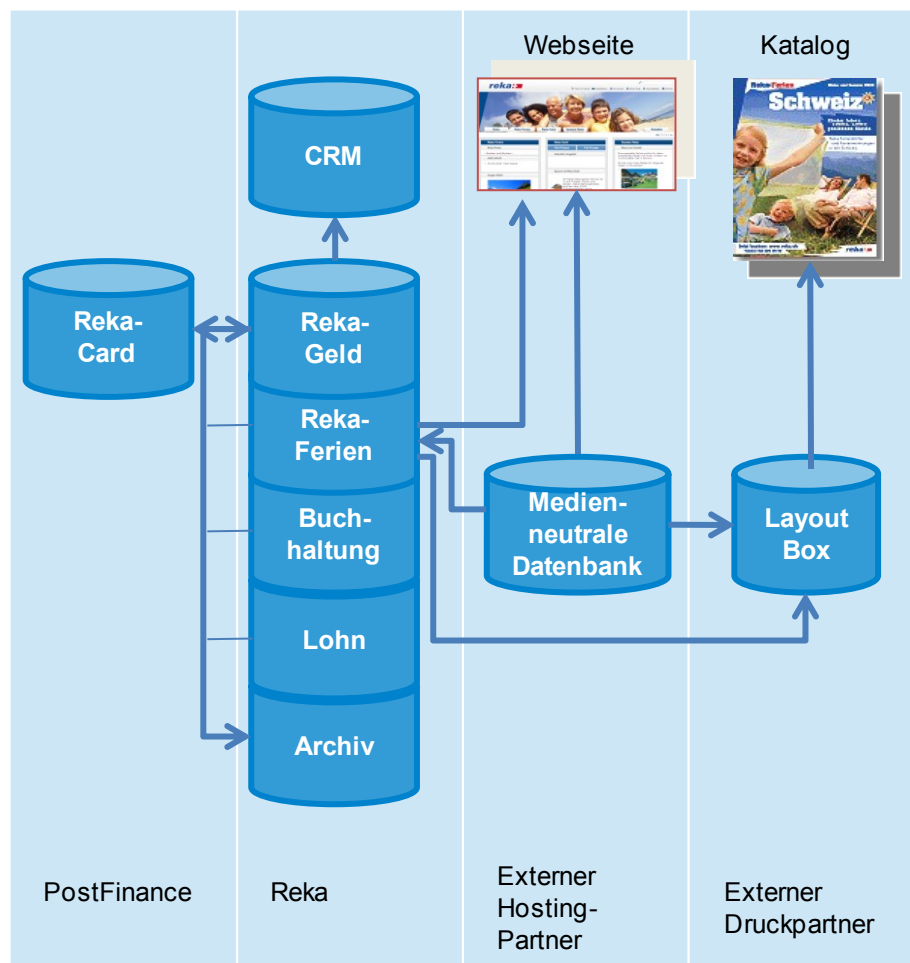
Webseite

Katalog

reka

Reka-Ferien

Schweiz

CRM

Reka-Card

Reka-Geld

Reka-Ferien

Buchhaltung

Lohn

Archiv

Medienneutrale Datenbank

Layout Box

PostFinance

Reka

Externer Hosting-Partner

Externer Druckpartner